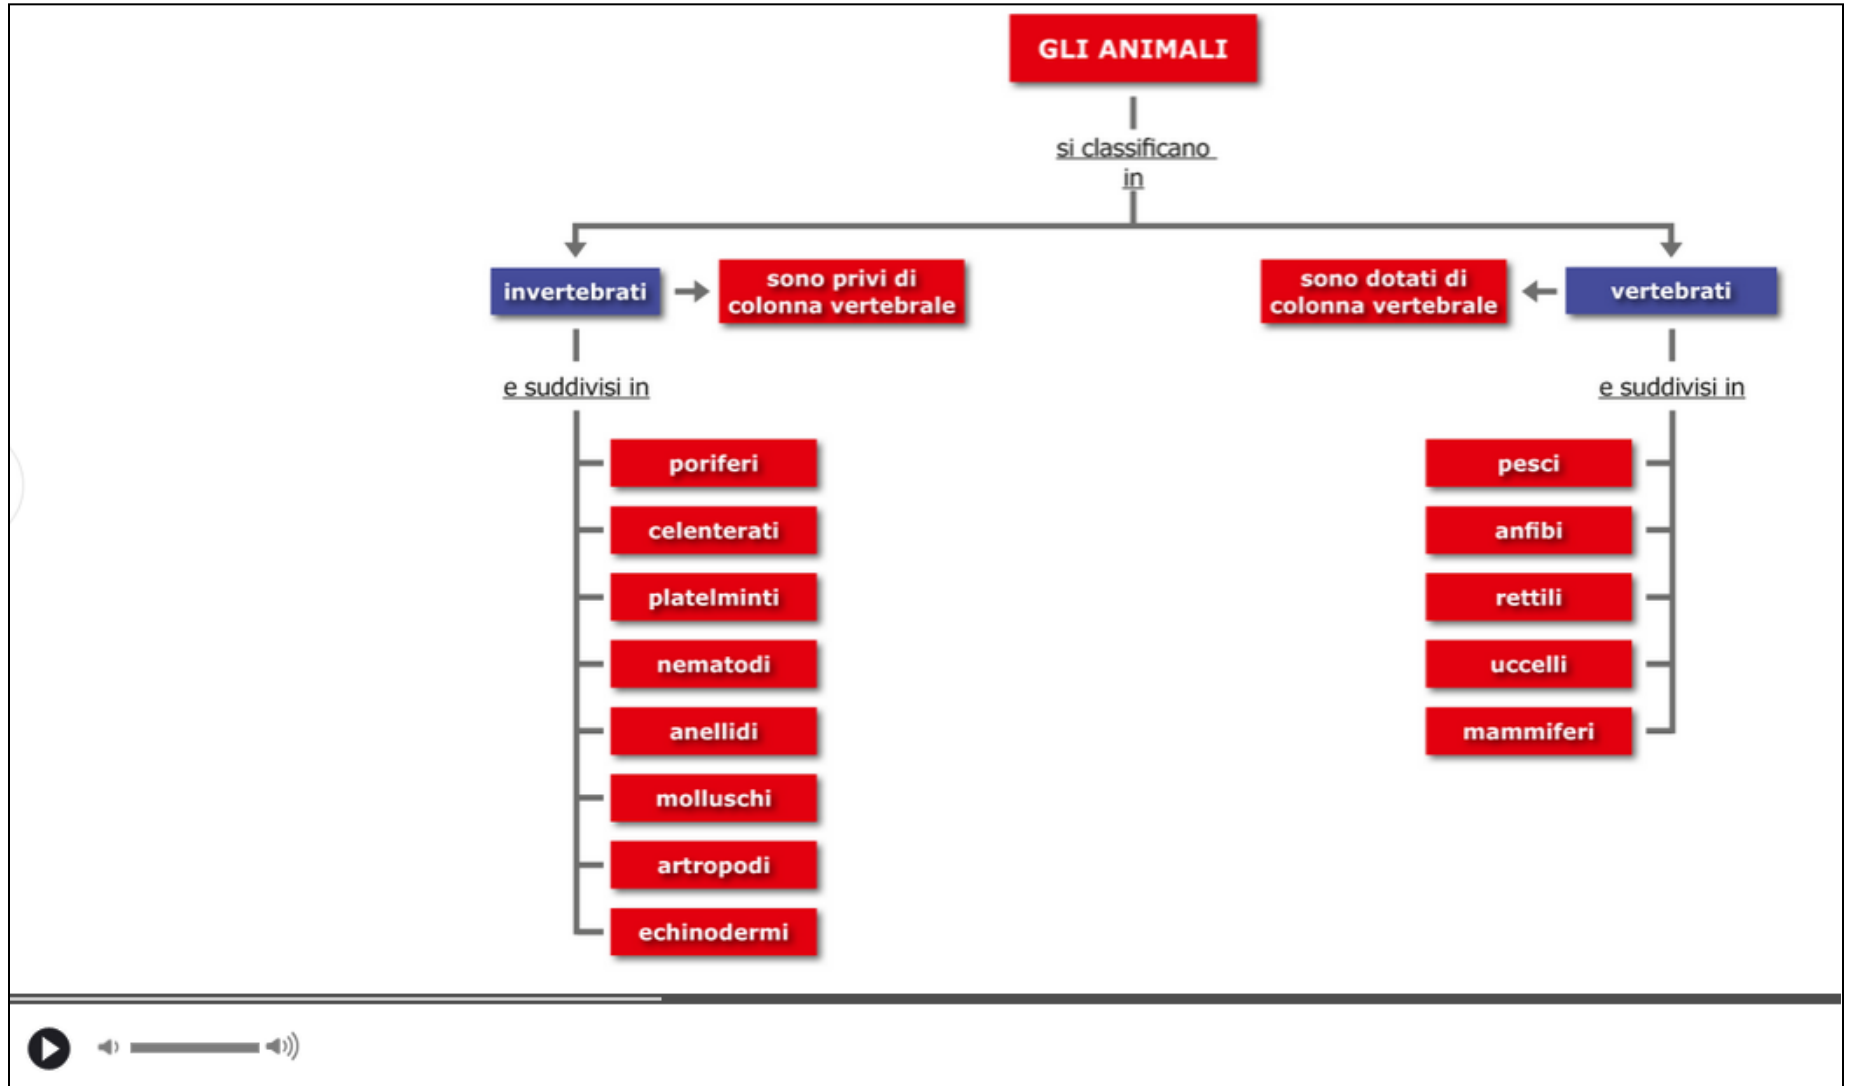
GLI ANIMALI

si classificano in

invertebrati

sono privi di colonna vertebrale

e suddivisi in

poriferi

celenterati

platelminti

nematodi

anellidi

molluschi

artropodi

echinodermi

sono dotati di colonna vertebrale

vertebrati

e suddivisi in

pesci

anfibi

rettili

uccelli

mammiferi